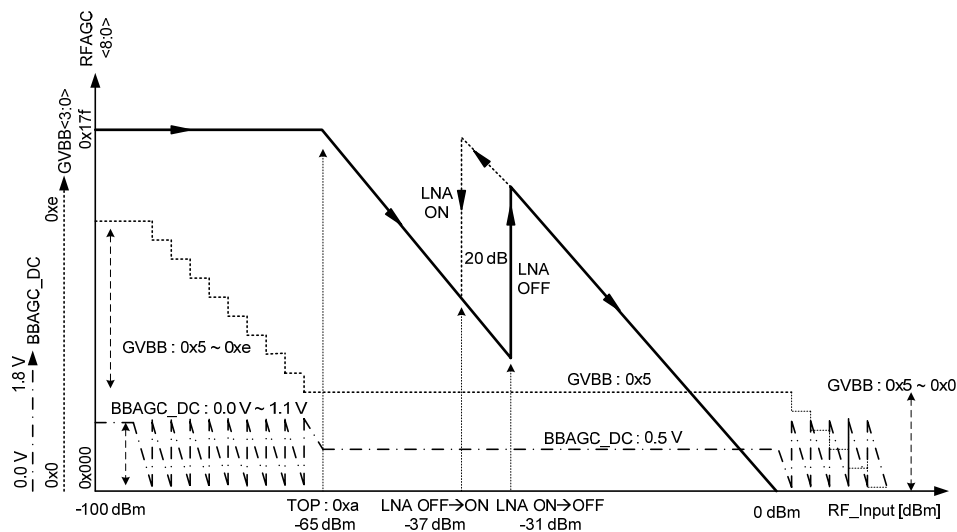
RFAGC <8:0>
GVBB<3:0>
BBAGC_DC
0x17f
0xe
1.8 V
0.0 V
0x0
0x000
LNA ON
20 dB
LNA OFF
GVBB : 0x5 ~ 0xe
GVBB : 0x5
GVBB : 0x5 ~ 0x0
BBAGC_DC : 0.0 V ~ 1.1 V
BBAGC_DC : 0.5 V
-100 dBm
TOP : 0xa
-65 dBm
LNA OFF→ON
-37 dBm
LNA ON→OFF
-31 dBm
0 dBm
RF_Input [dBm]